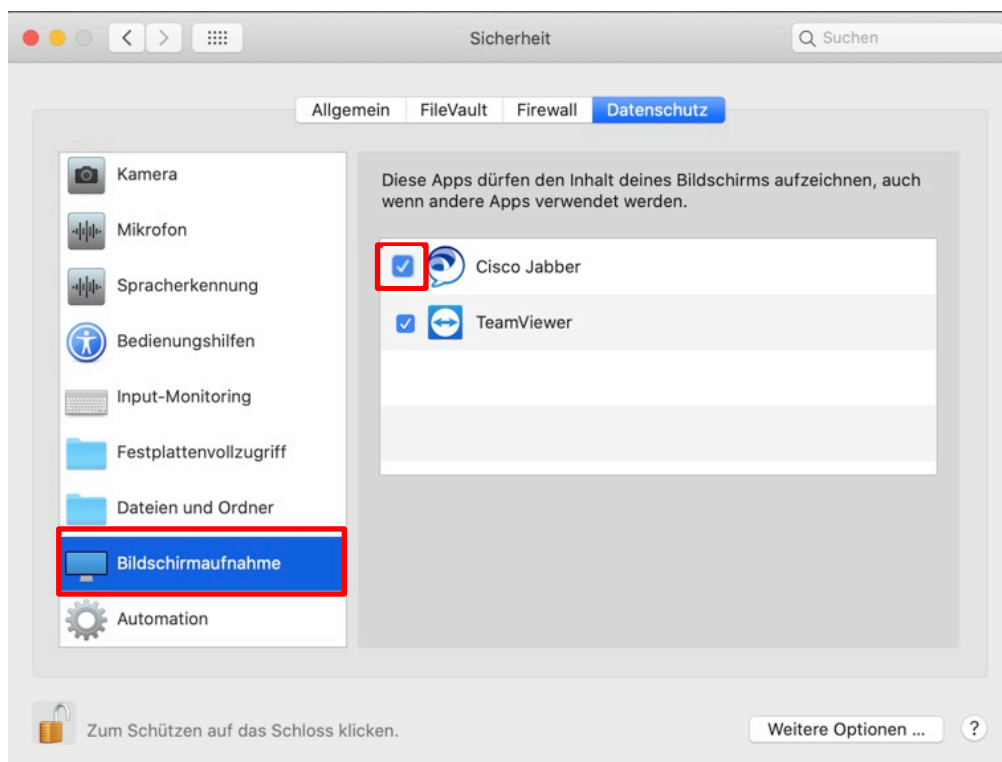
Sicherheit

Suchen

Allgemein | FileVault | Firewall | Datenschutz

Kamera
Mikrofon
Spracherkennung
Bedienungshilfen
Input-Monitoring
Festplattenvollzugriff
Dateien und Ordner
Bildschirmaufnahme
Automation

Diese Apps dürfen den Inhalt deines Bildschirms aufzeichnen, auch wenn andere Apps verwendet werden.

Cisco Jabber
TeamViewer

Zum Schützen auf das Schloss klicken.

Weitere Optionen ...

?